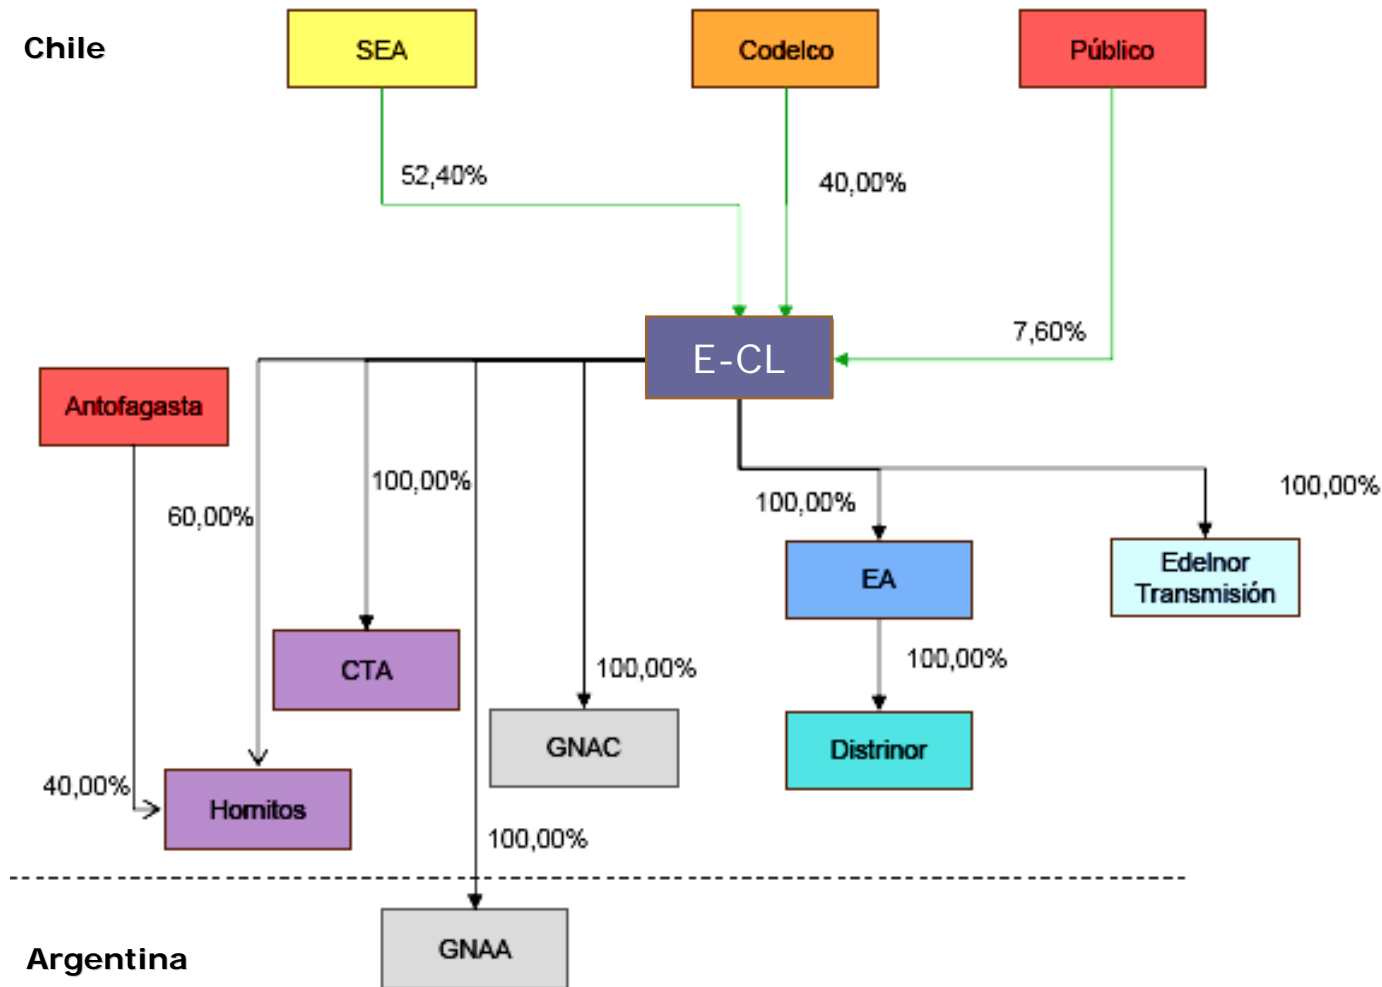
Chile

SEA

Codelco

Público

52,40%

40,00%

7,60%

E-CL

Antofagasta

60,00%

100,00%

100,00%

100,00%

EA

Edelnor Transmisión

CTA

100,00%

100,00%

GNAC

Distrinor

40,00%

Hornitos

100,00%

Argentina

GNAA